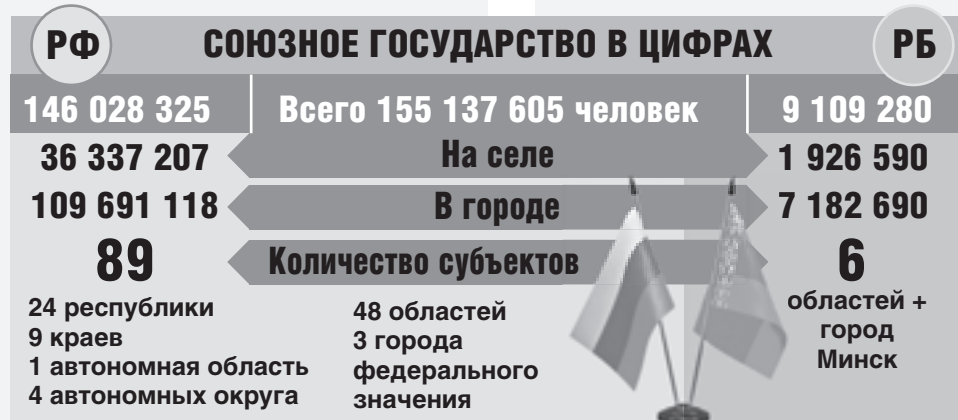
РФ СОЮЗНОЕ ГОСУДАРСТВО В ЦИФРАХ РБ

| 146 028 325 | Всего 155 137 605 человек | 9 109 280 |
|---|---|---|
| 36 337 207 | На селе | 1 926 590 |
| 109 691 118 | В городе | 7 182 690 |
| 89 | Количество субъектов | 6 |

24 республики
9 краев
1 автономная область
4 автономных округа

48 областей
3 города федерального значения

областей + город Минск